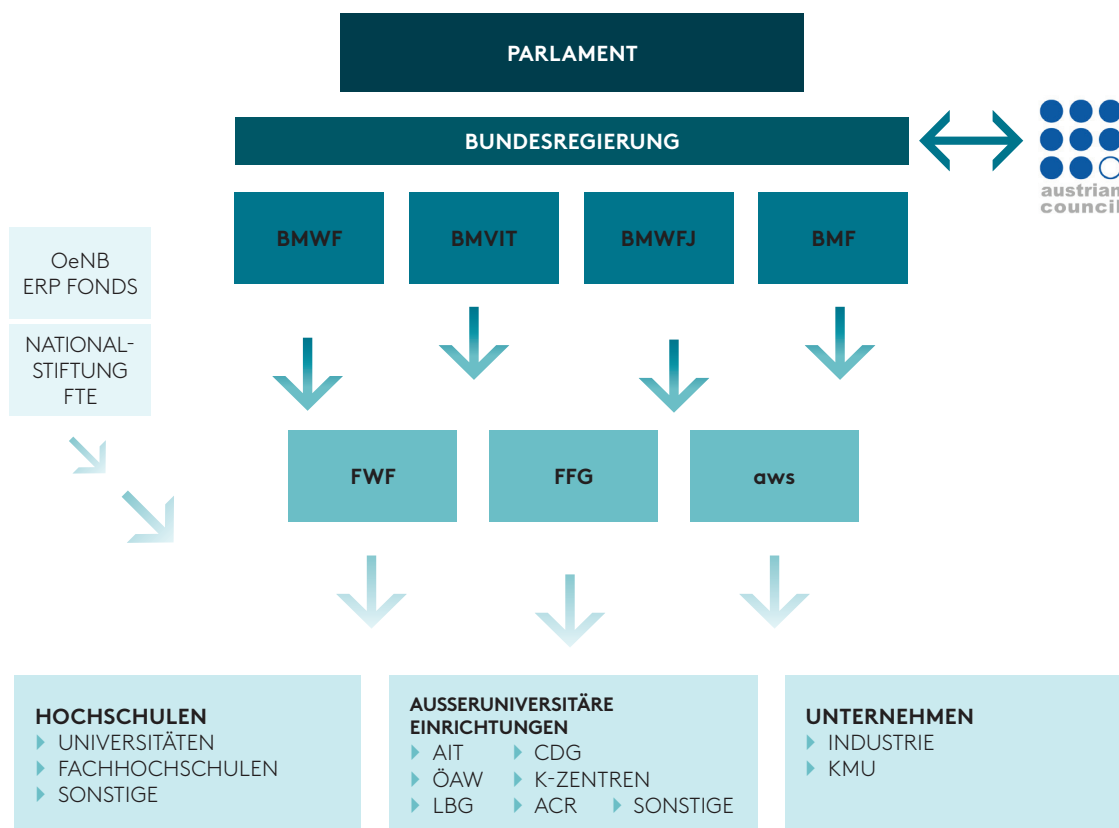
PARLAMENT

BUNDESREGIERUNG

austrian
council

BMWF

BMVIT

BMWFJ

BMF

OeNB
ERP FONDS

NATIONALSTIFTUNG
FTE

FWF

FFG

aws

HOCHSCHULEN
UNIVERSITÄTEN
FACHHOCHSCHULEN
SONSTIGE

AUSSERUNIVERSITÄRE EINRICHTUNGEN
AIT
ÖAW
LBG
CDG
K-ZENTREN
ACR
SONSTIGE

UNTERNEHMEN
INDUSTRIE
KMU